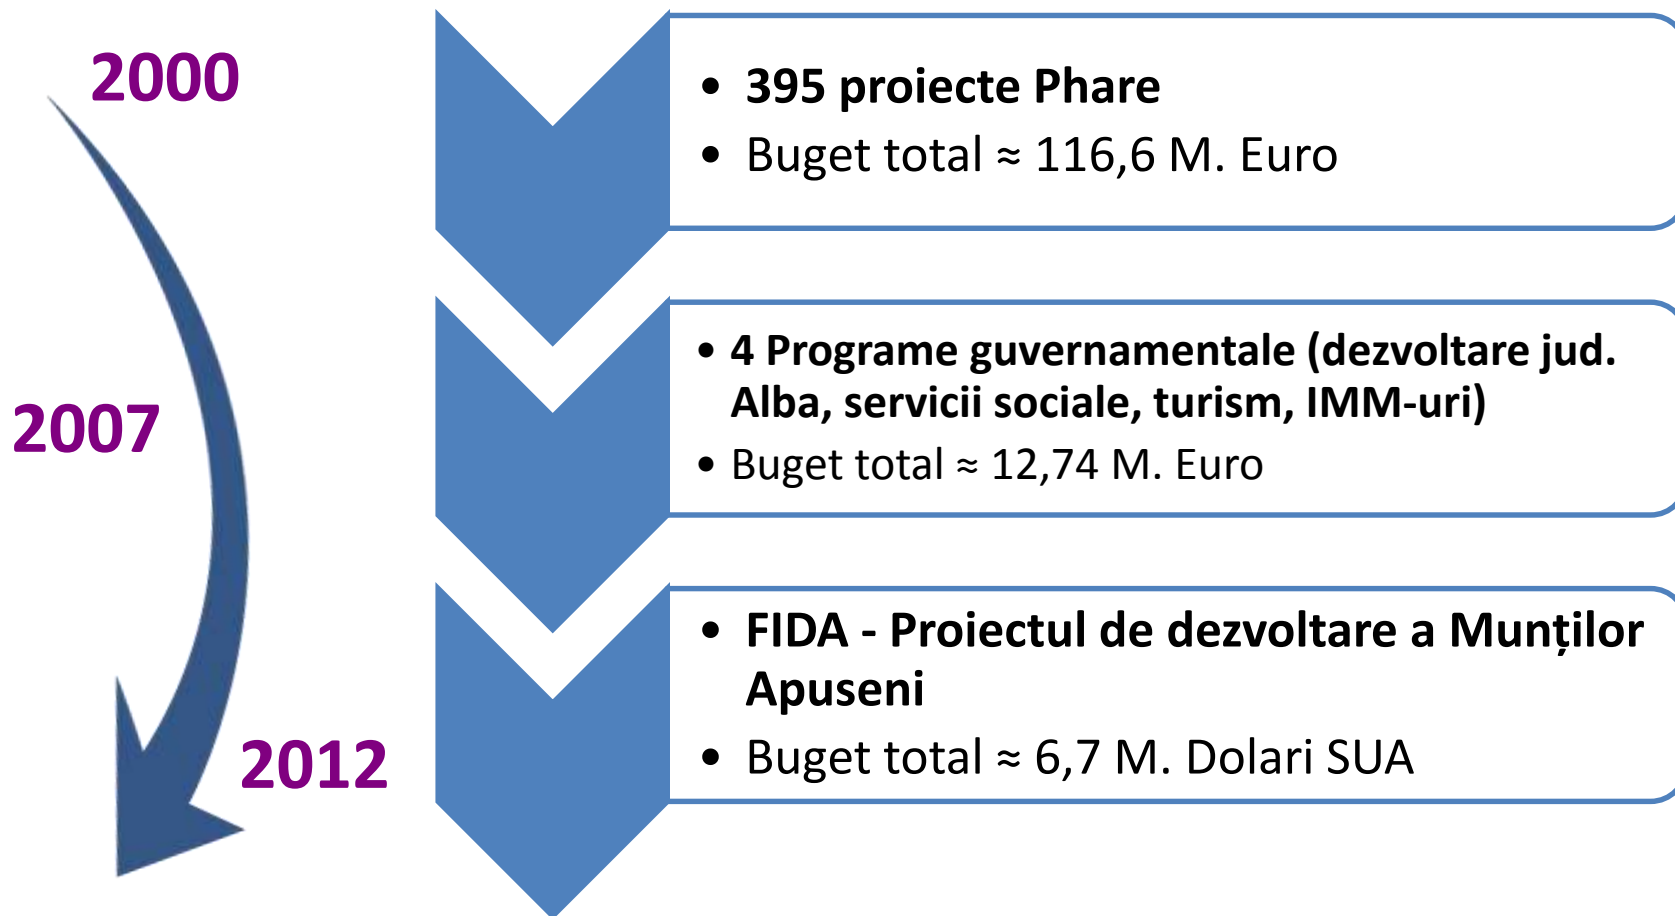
2000

2007

2012

- 395 proiecte Phare
- Buget total ≈ 116,6 M. Euro

- 4 Programe guvernamentale (dezvoltare jud. Alba, servicii sociale, turism, IMM-uri)
- Buget total ≈ 12,74 M. Euro

- FIDA - Proiectul de dezvoltare a Munților Apuseni
- Buget total ≈ 6,7 M. Dolari SUA